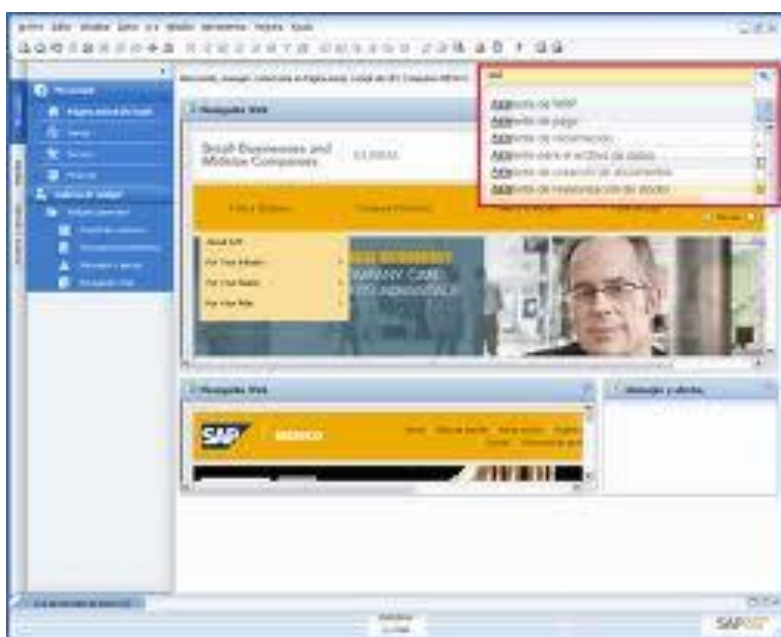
Archivo Editar Visualizar Datos Ir a Módulos Herramientas Ventana Ayuda

Bienvenido, manager. Consultar la Página inicial de SAP Business One

asi

Asistente de MRP
Asistente de pago
Asistente de reclamación
Asistente para el archivo de datos
Asistente de creación de documentos
Asistente de reconciliación de saldos

Navegador Web

Small Businesses and Midsize Companies

Mi menú

About SAP
For Your Industry
For Your Needs
For Your Role

ANY CAN
ADVANTAGE

Navegador Web

SAP MÉXICO

Mensajes y alertas

SAP